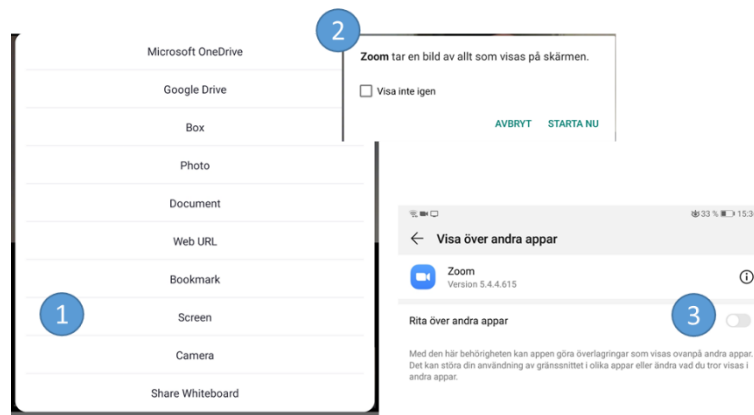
Microsoft OneDrive

Google Drive

Box

Photo

Document

Web URL

Bookmark

Screen

Camera

Share Whiteboard

1

2

**Zoom** tar en bild av allt som visas på skärmen.

Visa inte igen

AVBRYT STARTA NU

33 % 15:3

Visa över andra appar

Zoom
Version 5.4.4.615

3

Rita över andra appar

Med den här behörigheten kan appen göra överlagringar som visas ovanpå andra appar. Det kan störa din användning av gränssnittet i olika appar eller ändra vad du tror visas i andra appar.